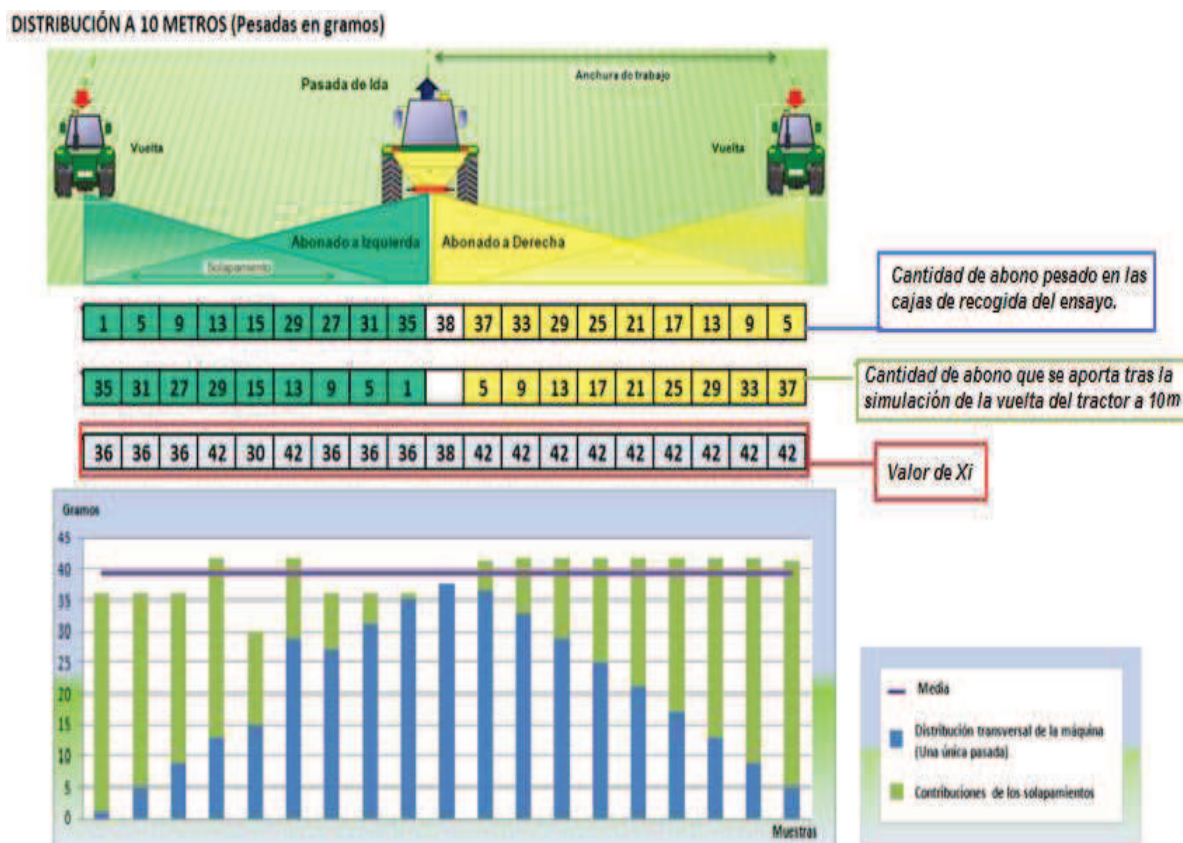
DISTRIBUCIÓN A 10 METROS (Pesadas en gramos)

Anchura de trabajo

Pasada de Ida

Vuelta

Vuelta

Abonado a Izquierda

Abonado a Derecha

Solapamiento

| 1 | 5 | 9 | 13 | 15 | 29 | 27 | 31 | 35 | 38 | 37 | 33 | 29 | 25 | 21 | 17 | 13 | 9 | 5 |
|---|---|---|---|---|---|---|---|---|---|---|---|---|---|---|---|---|---|---|

Cantidad de abono pesado en las cajas de recogida del ensayo.

| 35 | 31 | 27 | 29 | 15 | 13 | 9 | 5 | 1 | | 5 | 9 | 13 | 17 | 21 | 25 | 29 | 33 | 37 |
|---|---|---|---|---|---|---|---|---|---|---|---|---|---|---|---|---|---|---|

Cantidad de abono que se aporta tras la simulación de la vuelta del tractor a 10m

| 36 | 36 | 36 | 42 | 30 | 42 | 36 | 36 | 36 | 38 | 42 | 42 | 42 | 42 | 42 | 42 | 42 | 42 | 42 |
|---|---|---|---|---|---|---|---|---|---|---|---|---|---|---|---|---|---|---|

Valor de Xi

Gramos

45
40
35
30
25
20
15
10
5
0

Muestras

Media

Distribución transversal de la máquina (Una única pasada)

Contribuciones de los solapamientos